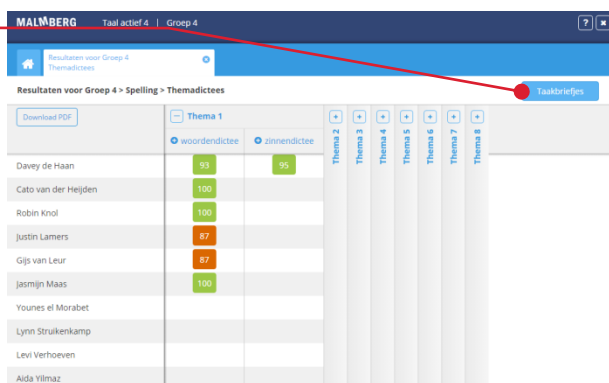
MALMBERG Taal actief 4 | Groep 4

?

Resultaten voor Groep 4 Themadictees

Resultaten voor Groep 4 > Spelling > Themadictees

Taakbriefjes

Download PDF

| | Thema 1 | | Thema 2 | Thema 3 | Thema 4 | Thema 5 | Thema 6 | Thema 7 | Thema 8 |
|---|---|---|---|---|---|---|---|---|---|
| | woordendictee | zinnendictee | | | | | | | |
| Davey de Haan | 93 | 95 | | | | | | | |
| Cato van der Heijden | 100 | | | | | | | | |
| Robin Knol | 100 | | | | | | | | |
| Justin Lamers | 87 | | | | | | | | |
| Gijs van Leur | 87 | | | | | | | | |
| Jasmijn Maas | 100 | | | | | | | | |
| Younes el Morabet | | | | | | | | | |
| Lynn Struikenkamp | | | | | | | | | |
| Levi Verhoeven | | | | | | | | | |
| Aida Yilmaz | | | | | | | | | |